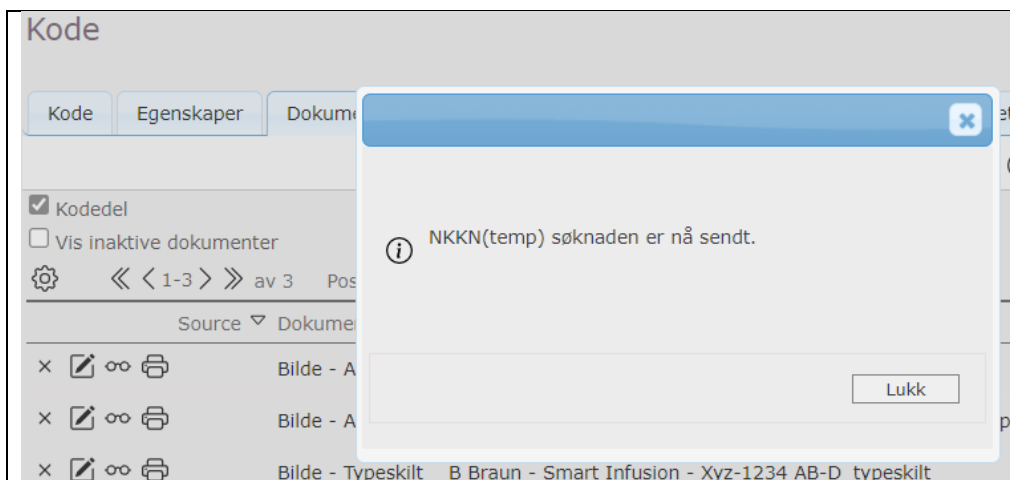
Kode

Kode | Egenskaper | Dokume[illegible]

Kodedel
Vis inaktive dokumenter

« ‹ 1-3 › » av 3 Pos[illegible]

Source ▽ Dokume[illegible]

Bilde - A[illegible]
Bilde - A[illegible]
Bilde - Typeskilt B Braun - Smart Infusion - Xyz-1234 AB-D typeskilt

NKKN(temp) søknaden er nå sendt.

Lukk